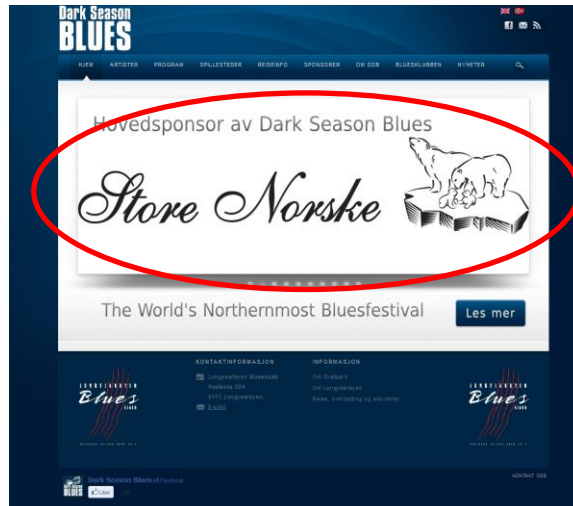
Dark Season
BLUES

HJEM ARTISTER PROGRAM SPILLESTEDER REISEINFO SPONSORER OM DSB BLUESKLUBBEN NYHETER

Hovedsponsor av Dark Season Blues

Store Norske

The World's Northernmost Bluesfestival

Les mer

KONTAKTINFORMASJON

Longyearbyen Bluesklubb
Postboks 204
9171 Longyearbyen
E-post

INFORMASJON

Om Svalbard
Om Longyearbyen
Reise, overnatting og aktiviteter

LONGYEARBYEN Blues KLUBB

LONGYEARBYEN Blues KLUBB

Dark Season Blues på Facebook
Liker

KONTAKT DSB